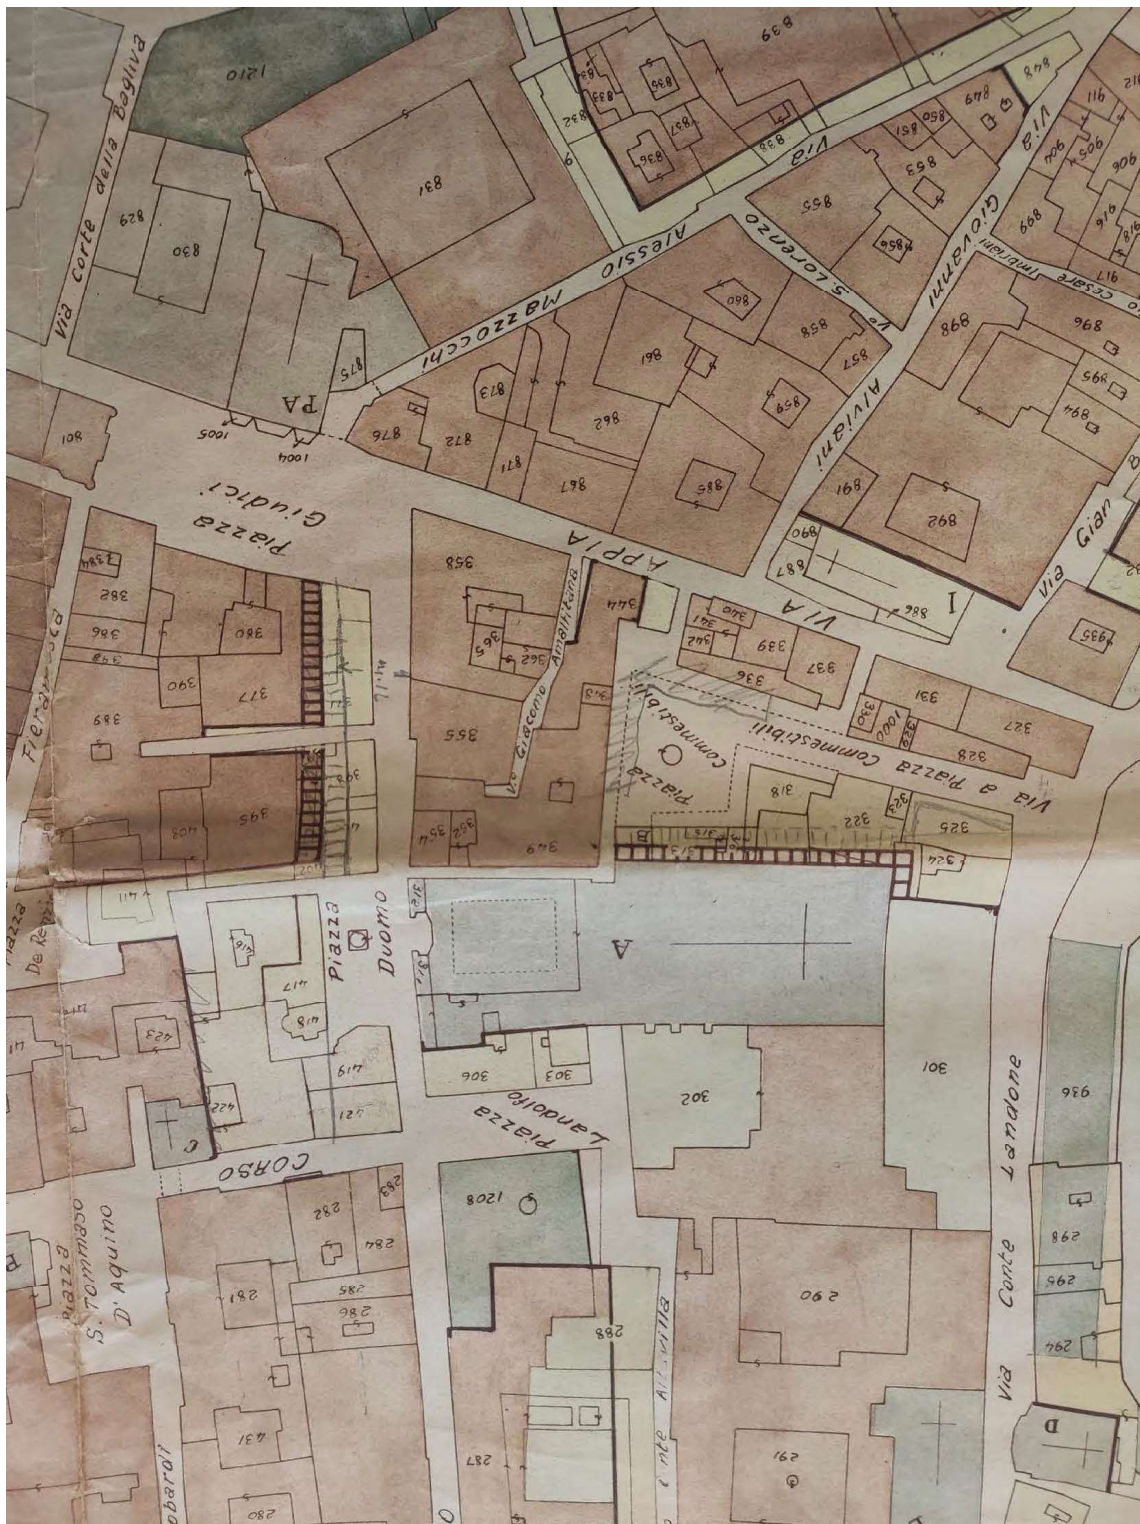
1210
Via Corte della Bagliva
829
830
831
839
833
834
835
882
836
837
838
Via
848
849
850
851
853
855
Via S. Lorenzo
Alessio Mazzocchi
856
860
Via Giovanni Imbriani
Via Cesare
911
904
905
906
899
916
917
918
898
896
895
894
858
857
861
873
875
PA
1005
1004
876
872
862
859
Alviani
801
871
867
868
891
892
Piazza Giudici
APPIA
VIA
358
2384
382
386
380
376
390
377
389
365
362
344
Via Giacomo Antoniana
890
887
886
I
Via Gian
935
340
341
342
339
337
336
331
330
1000
329
327
328
Via a Piazza Commestibili
Piazza Commestibili
Fieravecchia
395
408
355
352
354
349
318
322
323
325
324
B
313
315
314
Piazza De Re
411
416
Piazza Duomo
417
418
419
421
422
423
A
306
303
302
301
Piazza Landolfo
C
CORSO
283
282
284
1208
285
286
281
Piazza S. Tommaso D'Aquino
Via Conte Landone
936
298
295
294
290
288
287
291
Alfovilla
431
280
D